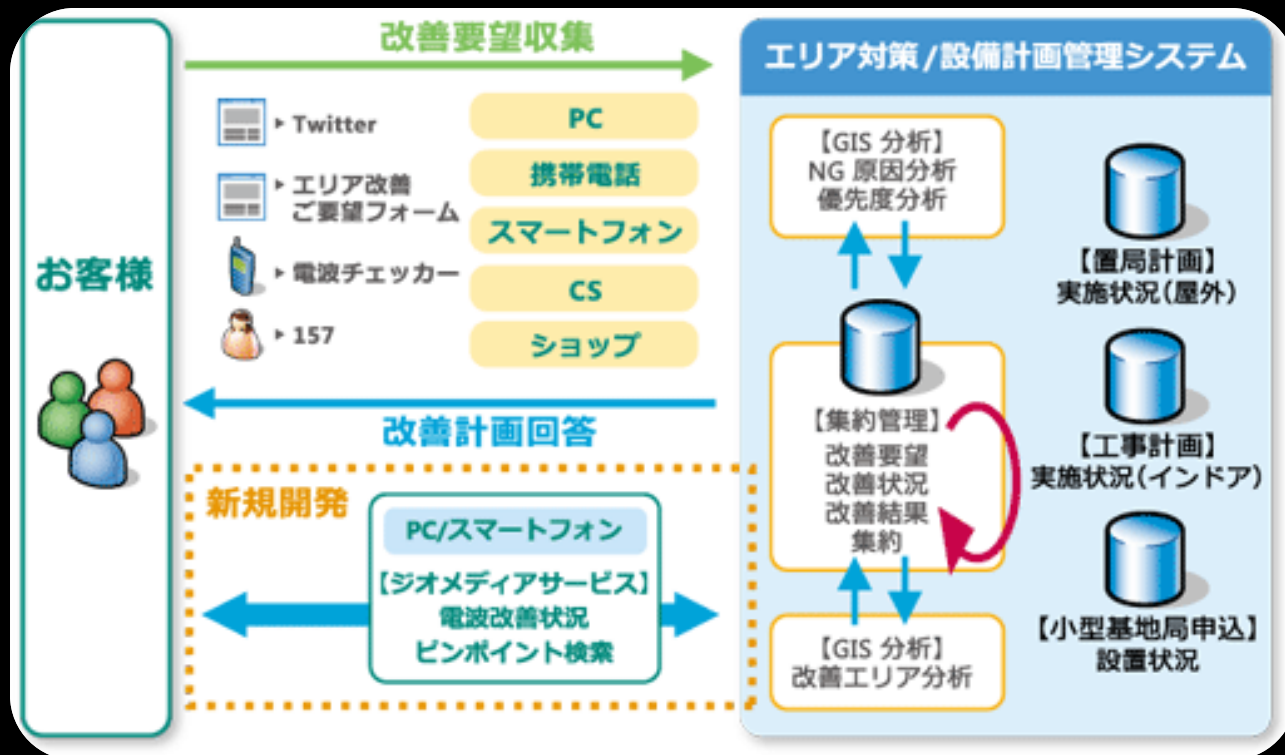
お客様

改善要望収集

Twitter

エリア改善
ご要望フォーム

電波チェッカー

157

PC

携帯電話

スマートフォン

CS

ショップ

改善計画回答

新規開発

PC/スマートフォン

【ジオメディアサービス】
電波改善状況
ピンポイント検索

エリア対策/設備計画管理システム

【GIS 分析】
NG 原因分析
優先度分析

【集約管理】
改善要望
改善状況
改善結果
集約

【GIS 分析】
改善エリア分析

【置局計画】
実施状況(屋外)

【工事計画】
実施状況(インドア)

【小型基地局申込】
設置状況